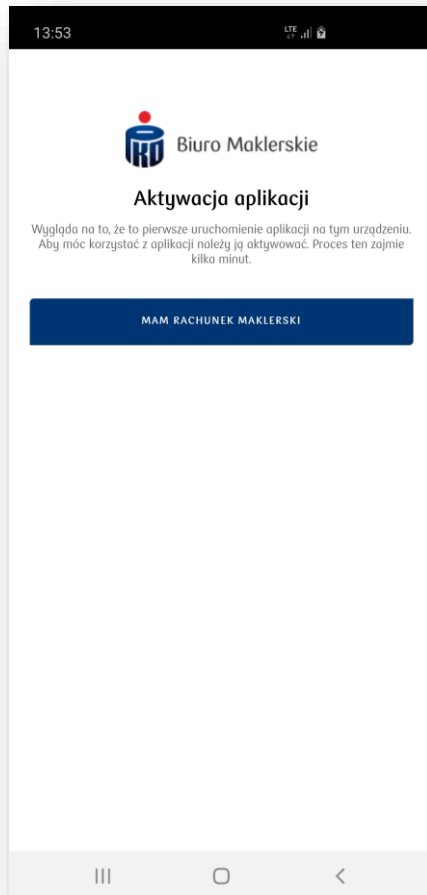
13:53

LTE

Biuro Maklerskie

Aktywacja aplikacji

Wygląda na to, że to pierwsze uruchomienie aplikacji na tym urządzeniu. Aby móc korzystać z aplikacji należy ją aktywować. Proces ten zajmie kilka minut.

MAM RACHUNEK MAKLERSKI